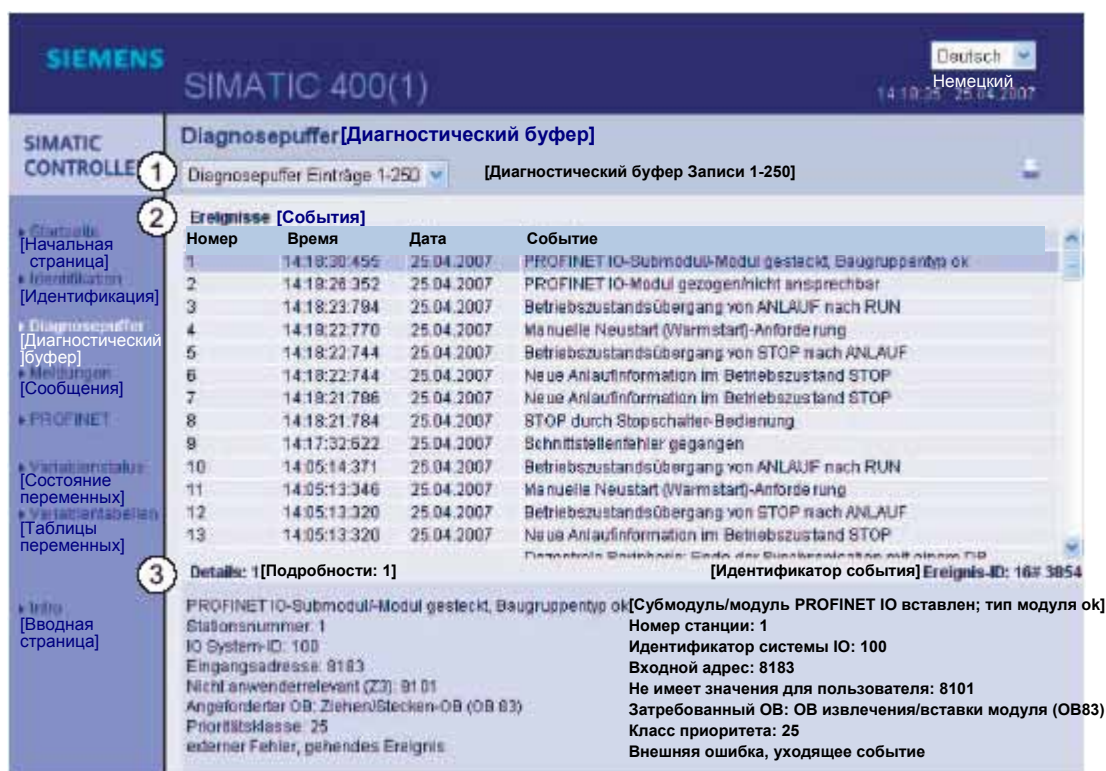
SIEMENS

SIMATIC 400(1)

Deutsch
Немецкий
14:18:35 25.04.2007

SIMATIC CONTROLLER

Diagnosepuffer [Диагностический буфер]

1 Diagnosepuffer Einträge 1-250 [Диагностический буфер Записи 1-250]

Startseite [Начальная страница]
Identifikation [Идентификация]
Diagnosepuffer [Диагностический буфер]
Meldungen [Сообщения]
PROFINET
Variablenstatus [Состояние переменных]
Variablentabellen [Таблицы переменных]
Info [Вводная страница]

2 Ereignisse [События]

| Номер | Время | Дата | Событие |
|---|---|---|---|
| 1 | 14:18:30:455 | 25.04.2007 | PROFINET IO-Submodul/-Modul gesteckt, Baugruppentyp ok |
| 2 | 14:18:26:352 | 25.04.2007 | PROFINET IO-Modul gezogen/nicht ansprechbar |
| 3 | 14:18:23:784 | 25.04.2007 | Betriebszustandsübergang von ANLAUF nach RUN |
| 4 | 14:18:22:770 | 25.04.2007 | Manuelle Neustart (Warmstart)-Anforderung |
| 5 | 14:18:22:744 | 25.04.2007 | Betriebszustandsübergang von STOP nach ANLAUF |
| 6 | 14:18:22:744 | 25.04.2007 | Neue Anlaufinformation im Betriebszustand STOP |
| 7 | 14:18:21:786 | 25.04.2007 | Neue Anlaufinformation im Betriebszustand STOP |
| 8 | 14:18:21:784 | 25.04.2007 | STOP durch Stopschalter-Bedienung |
| 9 | 14:17:32:622 | 25.04.2007 | Schnittstellenfehler gegangen |
| 10 | 14:05:14:371 | 25.04.2007 | Betriebszustandsübergang von ANLAUF nach RUN |
| 11 | 14:05:13:346 | 25.04.2007 | Manuelle Neustart (Warmstart)-Anforderung |
| 12 | 14:05:13:320 | 25.04.2007 | Betriebszustandsübergang von STOP nach ANLAUF |
| 13 | 14:05:13:320 | 25.04.2007 | Neue Anlaufinformation im Betriebszustand STOP |

3 Details: 1 [Подробности: 1] [Идентификатор события] Ereignis-ID: 16# 3854

PROFINET IO-Submodul/-Modul gesteckt, Baugruppentyp ok
Stationsnummer: 1
IO System-ID: 100
Eingangsadresse: 8183
Nicht anwenderrelevant (Z3): 81 01
Angeforderter OB: Ziehen/Stecken-OB (OB 83)
Prioritätsklasse: 25
externer Fehler, gehendes Ereignis

[Субмодуль/модуль PROFINET IO вставлен; тип модуля ok]
Номер станции: 1
Идентификатор системы IO: 100
Входной адрес: 8183
Не имеет значения для пользователя: 8101
Затребованный OB: OB извлечения/вставки модуля (OB83)
Класс приоритета: 25
Внешняя ошибка, уходящее событие